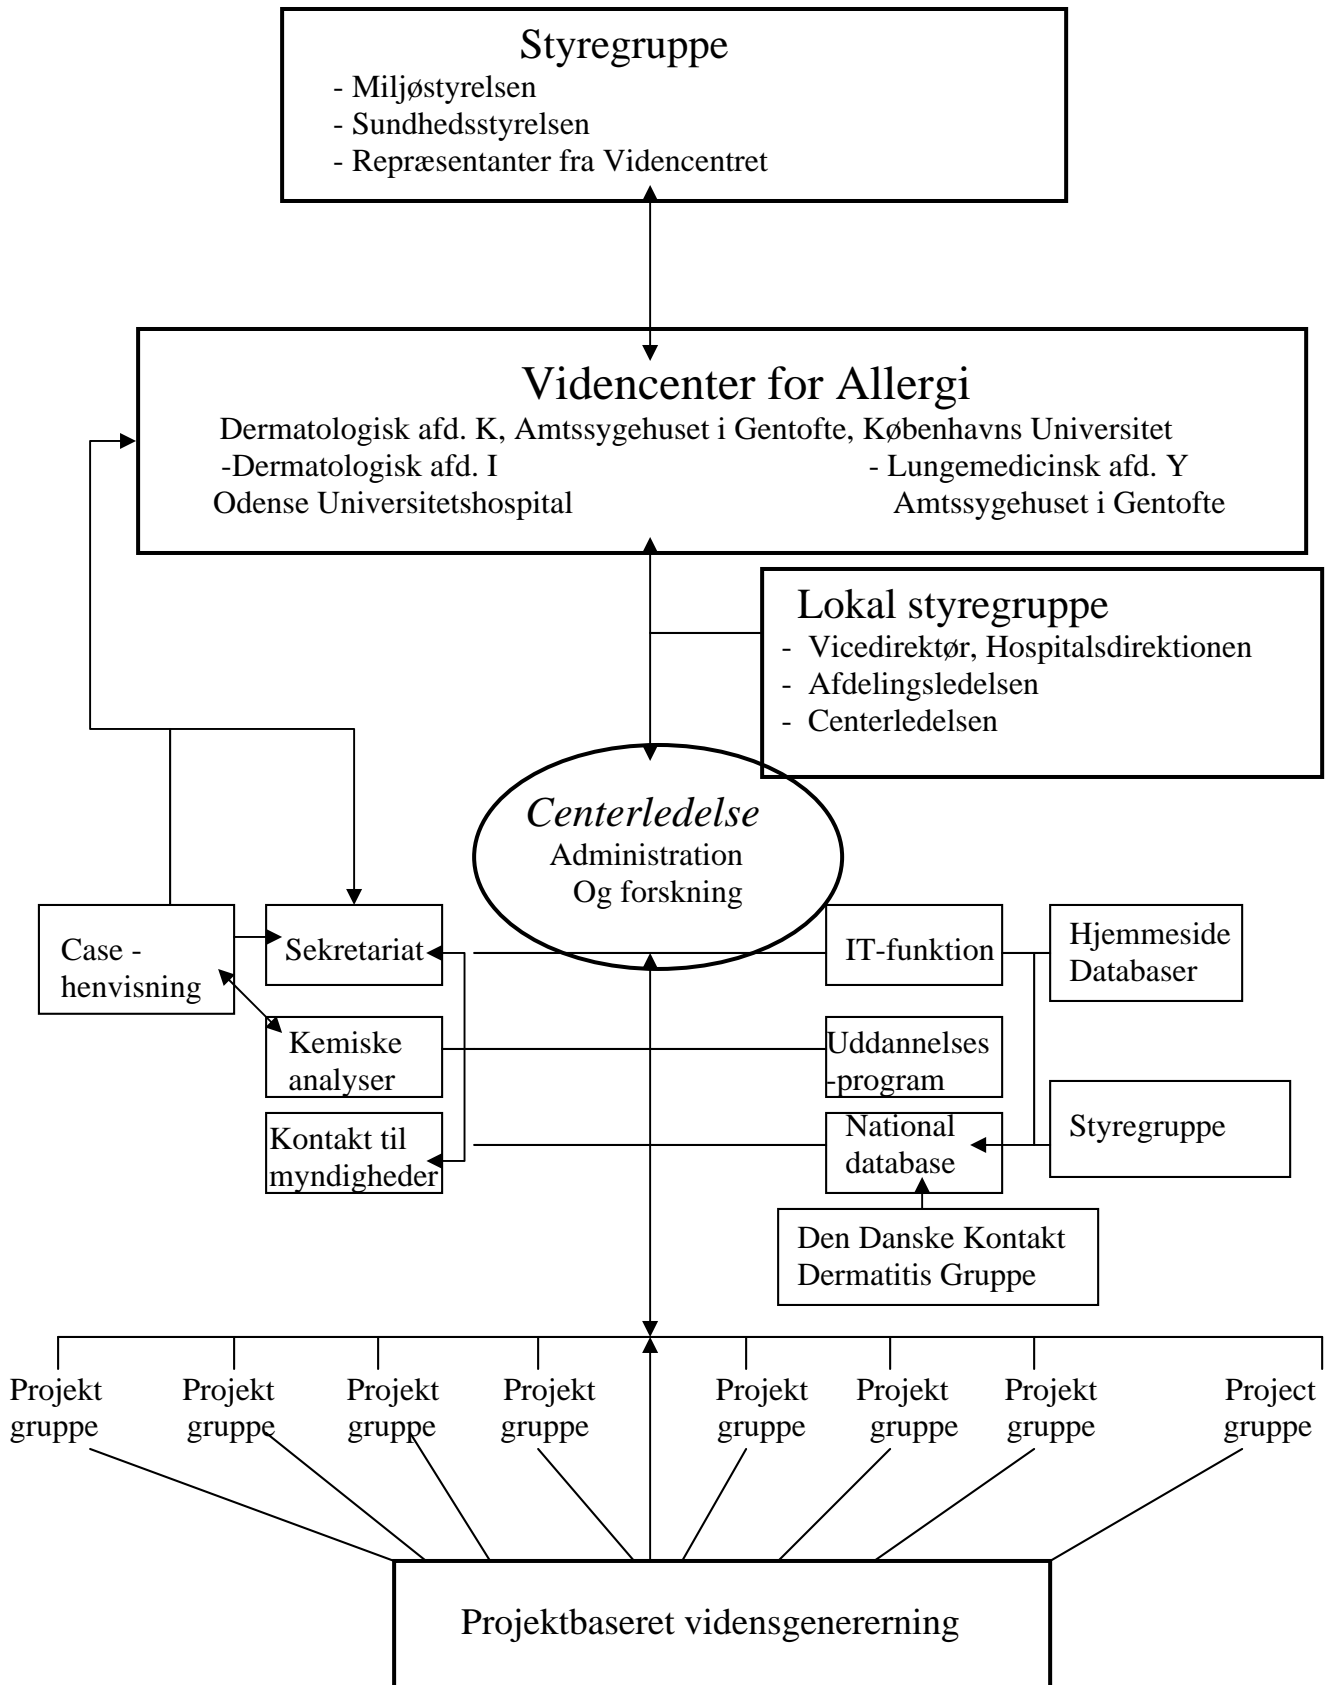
Styregruppe
- Miljøstyrelsen
- Sundhedsstyrelsen
- Repræsentanter fra Videncentret

Videncenter for Allergi
Dermatologisk afd. K, Amtssygehuset i Gentofte, Københavns Universitet
-Dermatologisk afd. I
Odense Universitetshospital
- Lungemedicinsk afd. Y
Amtssygehuset i Gentofte

Lokal styregruppe
- Vicedirektør, Hospitalsdirektionen
- Afdelingsledelsen
- Centerledelsen

Centerledelse
Administration
Og forskning

Case - henvisning

Sekretariat

Kemiske analyser

Kontakt til myndigheder

IT-funktion

Hjemmeside
Databaser

Uddannelses -program

National database

Styregruppe

Den Danske Kontakt Dermatitis Gruppe

Projekt gruppe

Projekt gruppe

Projekt gruppe

Projekt gruppe

Projekt gruppe

Projekt gruppe

Projekt gruppe

Project gruppe

Projektbaseret vidensgenererning